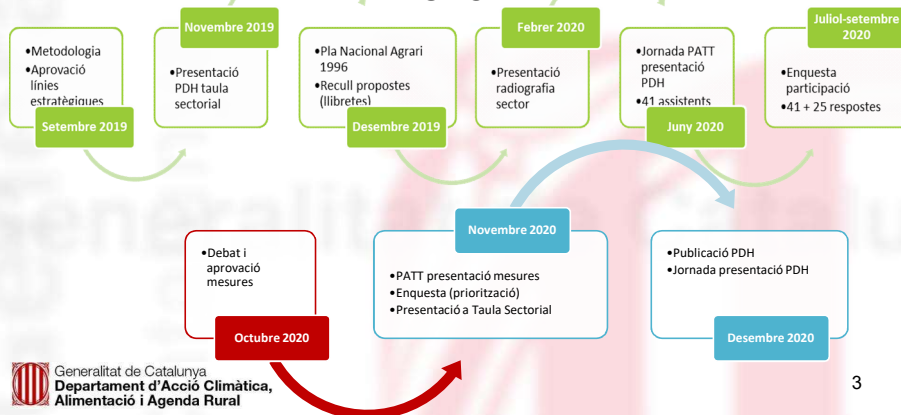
•Metodologia
•Aprovació línies estratègiques

Setembre 2019

Novembre 2019

•Presentació PDH taula sectorial

•Pla Nacional Agrari 1996
•Recull propostes (llibretes)

Desembre 2019

Febrer 2020

•Presentació radiografia sector

•Jornada PATT presentació PDH
•41 assistents

Juny 2020

Juliol-setembre 2020

•Enquesta participació
•41 + 25 respostes

•Debat i aprovació mesures

Octubre 2020

Novembre 2020

•PATT presentació mesures
•Enquesta (priorització)
•Presentació a Taula Sectorial

•Publicació PDH
•Jornada presentació PDH

Desembre 2020

Generalitat de Catalunya
Departament d'Acció Climàtica, Alimentació i Agenda Rural

3